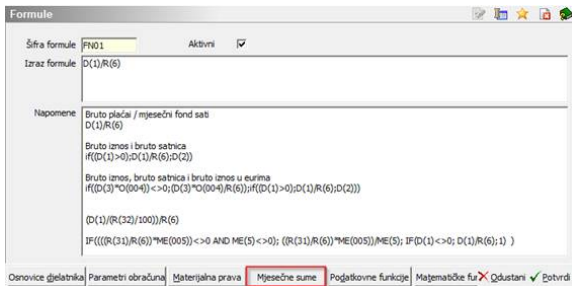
Formule

Šifra formule FN01

Aktivni

Izraz formule D(1)/R(6)

Napomene Bruto plaćai / mjesečni fond sati
D(1)/R(6)

Bruto iznos i bruto satnica
if((D(1)>0);D(1)/R(6);D(2))

Bruto iznos, bruto satnica i bruto iznos u eurima
if((D(3)*O(004))<>0;(D(3)*O(004)/R(6));if((D(1)>0);D(1)/R(6);D(2)))

(D(1)/(R(32)/100))/R(6)

IF((((R(31)/R(6))*ME(005))<>0 AND ME(5)<>0); ((R(31)/R(6))*ME(005))/ME(5); IF(D(1)<>0; D(1)/R(6); 1) )

Osnovice djelatnika Parametri obračuna Materijalna prava Mjesečne sume Podatkovne funkcije Matematičke fur Odustani Potvrdi